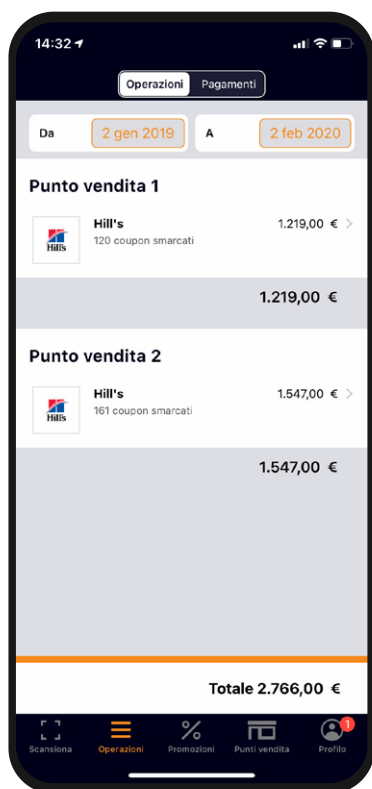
14:32

Operazioni Pagamenti

Da 2 gen 2019

A 2 feb 2020

Punto vendita 1

Hill's
Hill's
120 coupon smarcati
1.219,00 €

1.219,00 €

Punto vendita 2

Hill's
Hill's
161 coupon smarcati
1.547,00 €

1.547,00 €

Totale 2.766,00 €

Scansiona Operazioni Promozioni Punti vendita 1 Profilo